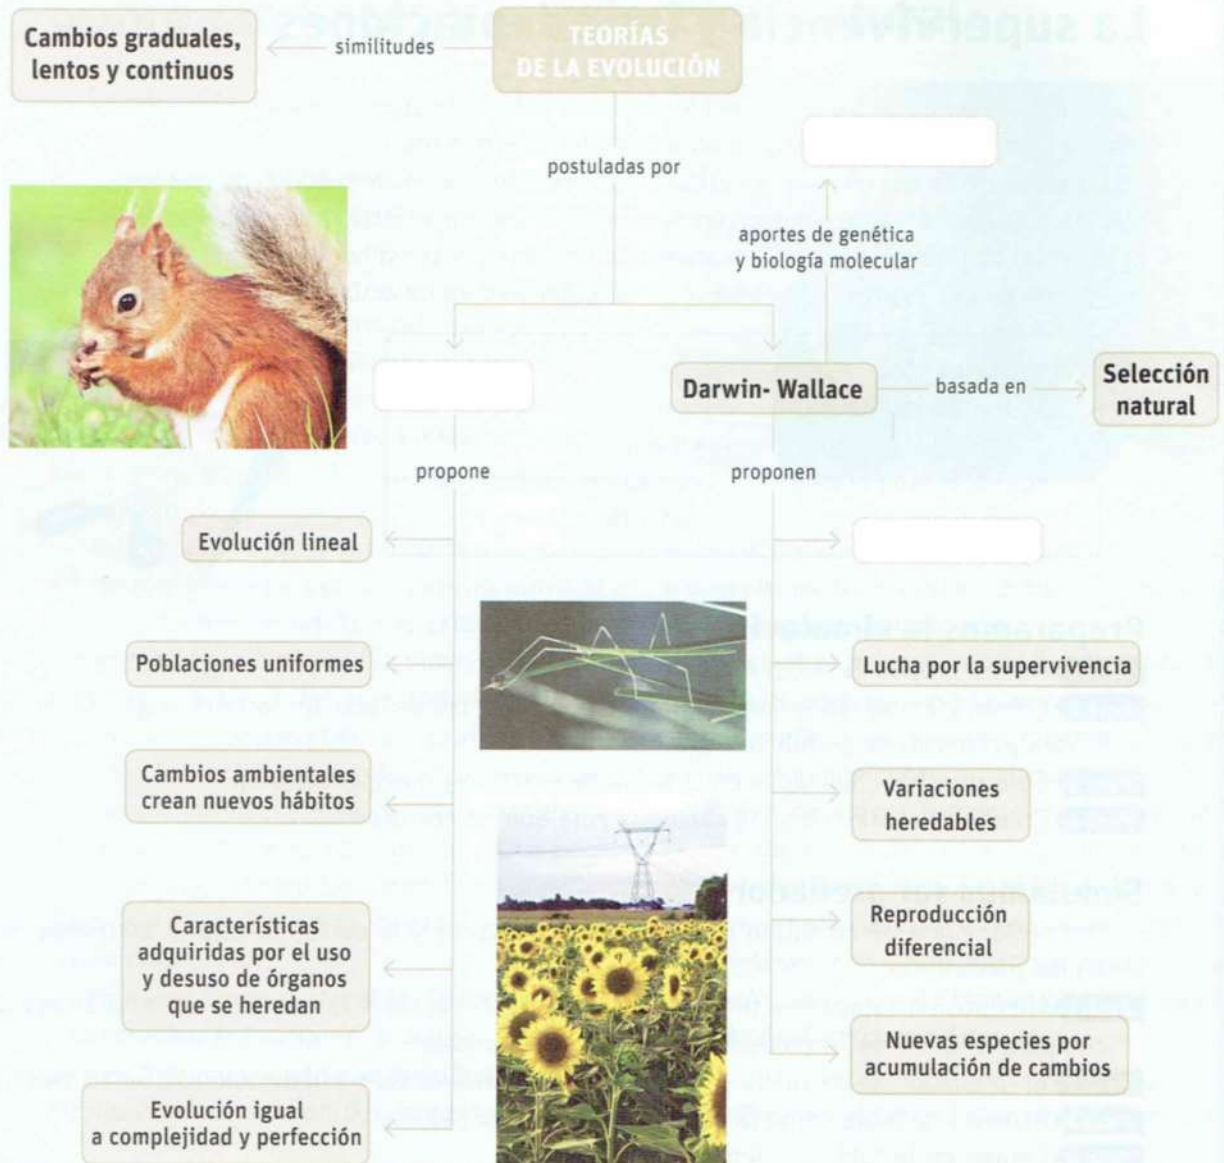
Cambios graduales, lentos y continuos

similitudes

TEORÍAS DE LA EVOLUCIÓN

postuladas por

aportes de genética y biología molecular

Darwin- Wallace

basada en

Selección natural

propone

proponen

Evolución lineal

Poblaciones uniformes

Lucha por la supervivencia

Cambios ambientales crean nuevos hábitos

Variaciones heredables

Características adquiridas por el uso y desuso de órganos que se heredan

Reproducción diferencial

Nuevas especies por acumulación de cambios

Evolución igual a complejidad y perfección